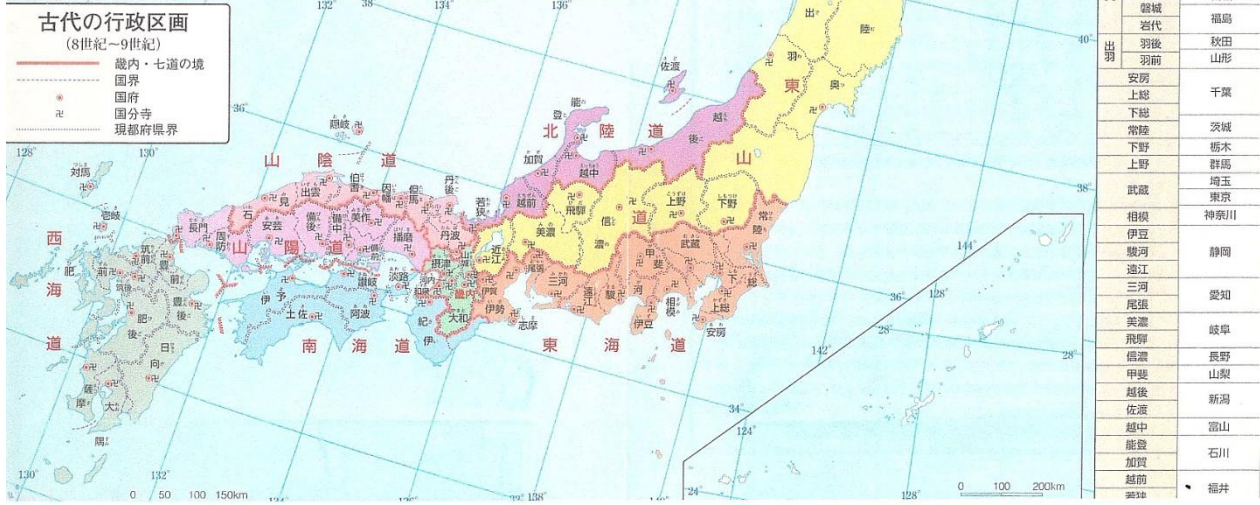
古代の行政区画
(8世紀~9世紀)
畿内・七道の境
国界
国府
国分寺
現都府県界

132° 134° 136° 38 40° 36° 38° 128° 130° 144° 128° 36° 28° 142° 28° 34° 124° 24° 138° 128° 130° 132°

佐渡
陸
羽
奥
越
後
東
山
道
北
陸
道
能
登
加賀
越中
越前
飛騨
信
濃
上野
下野
常
陸
美濃
若狭
丹後
丹波
近江
山城
摂津
和泉
河内
大和
伊賀
伊勢
志摩
尾張
三河
遠江
駿河
甲斐
伊豆
相模
武蔵
下総
上総
安房
東
海
道
紀伊
淡路
阿波
讃岐
伊予
土佐
南
海
道
播磨
備前
美作
備中
備後
安芸
周防
長門
石見
出雲
伯耆
因幡
但馬
隠岐
山
陰
道
山
陽
道
対馬
壱岐
筑前
筑後
豊前
豊後
肥前
肥後
日向
薩摩
大隅
西
海
道
畿内

0 50 100 150km
0 100 200km

| | 磐城 | 福島 |
|---|---|---|
| | 岩代 | |
| 出羽 | 羽後 | 秋田 |
| | 羽前 | 山形 |
| | 安房 | 千葉 |
| | 上総 | |
| | 下総 | |
| | 常陸 | 茨城 |
| | 下野 | 栃木 |
| | 上野 | 群馬 |
| | 武蔵 | 埼玉 |
| | | 東京 |
| | 相模 | 神奈川 |
| | 伊豆 | 静岡 |
| | 駿河 | |
| | 遠江 | |
| | 三河 | 愛知 |
| | 尾張 | |
| | 美濃 | 岐阜 |
| | 飛騨 | |
| | 信濃 | 長野 |
| | 甲斐 | 山梨 |
| | 越後 | 新潟 |
| | 佐渡 | |
| | 越中 | 富山 |
| | 能登 | 石川 |
| | 加賀 | |
| | 越前 | 福井 |
| | 若狭 | |